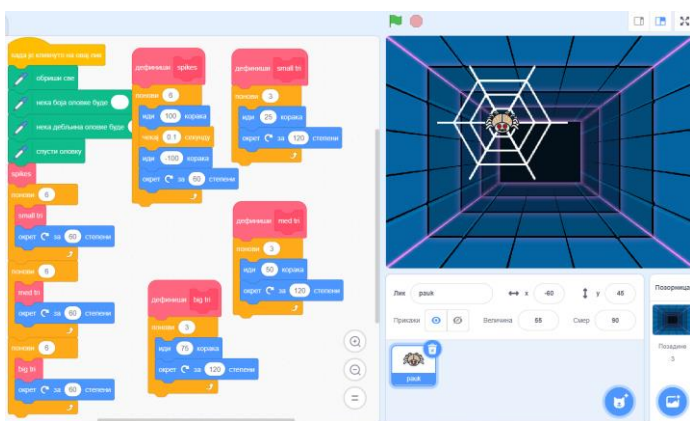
када је кликнуто на овај лик
обриши све
нека боја оловке буде
нека дебљина оловке буде
спусти оловку
spikes
понови 6
small tri
окрет за 60 степени
понови 6
med tri
окрет за 60 степени
понови 6
big tri
окрет за 60 степени

дефиниши spikes
понови 6
иди 100 корака
чекај 0.1 секунду
иди -100 корака
окрет за 60 степени

дефиниши small tri
понови 3
иди 25 корака
окрет за 120 степени

дефиниши med tri
понови 3
иди 50 корака
окрет за 120 степени

дефиниши big tri
понови 3
иди 75 корака
окрет за 120 степени

Лик pauk x -60 y 46
Прикажи Величина 55 Смер 90
pauk
Позорница
Позадине
3